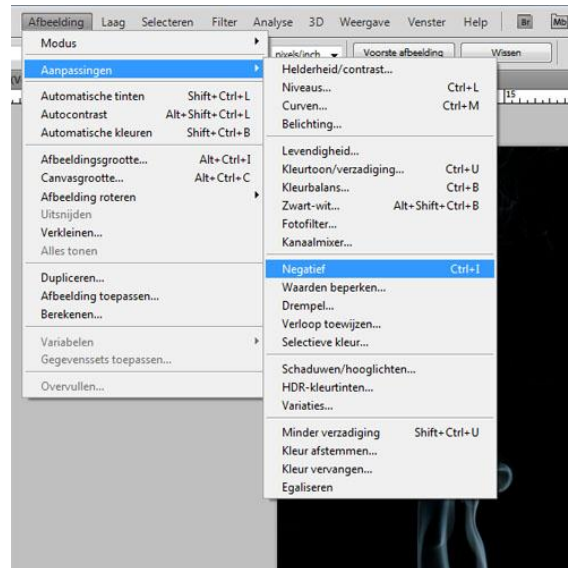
Afbeelding Laag Selecteren Filter Analyse 3D Weergave Venster Help Br Mb

pixels/inch Voorste afbeelding Wissen

Modus
Aanpassingen
Automatische tinten Shift+Ctrl+L
Autocontrast Alt+Shift+Ctrl+L
Automatische kleuren Shift+Ctrl+B
Afbeeldingsgrootte... Alt+Ctrl+I
Canvasgrootte... Alt+Ctrl+C
Afbeelding roteren
Uitsnijden
Verkleinen...
Alles tonen
Dupliceren...
Afbeelding toepassen...
Berekenen...
Variabelen
Gegevenssets toepassen...
Overvullen...

Helderheid/contrast...
Niveaus... Ctrl+L
Curven... Ctrl+M
Belichting...
Levendigheid...
Kleurtoon/verzadiging... Ctrl+U
Kleurbalans... Ctrl+B
Zwart-wit... Alt+Shift+Ctrl+B
Fotofilter...
Kanaalmixer...
Negatief Ctrl+I
Waarden beperken...
Drempel...
Verloop toewijzen...
Selectieve kleur...
Schaduwen/hooglichten...
HDR-kleurtinten...
Variaties...
Minder verzadiging Shift+Ctrl+U
Kleur afstemmen...
Kleur vervangen...
Egaliseren

15